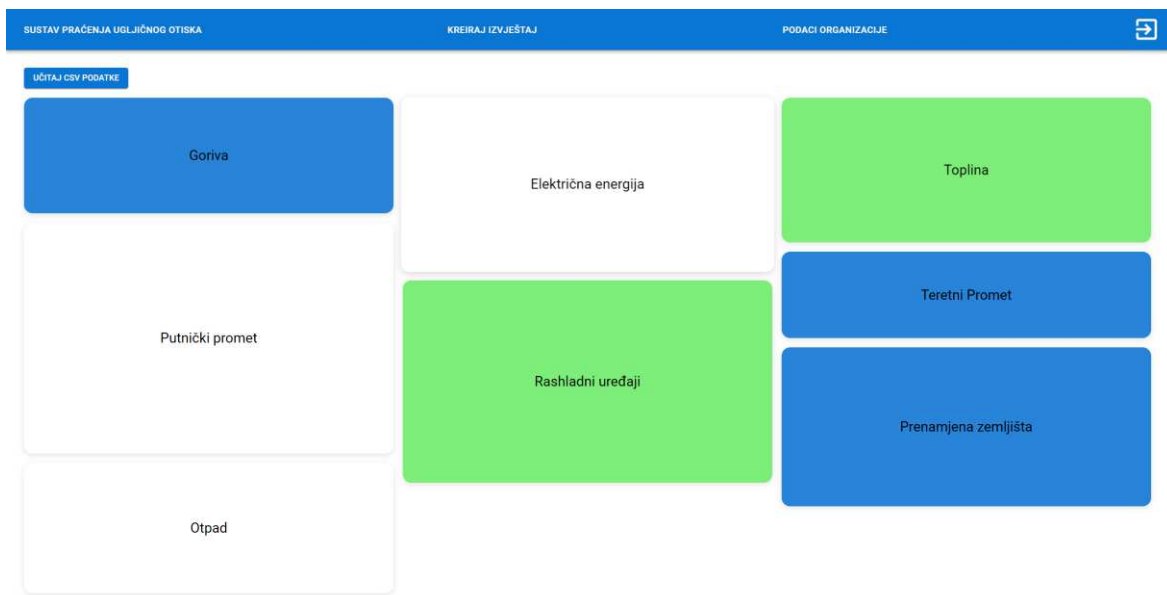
SUSTAV PRAĆENJA UGLJIČNOG OTISKA
KREIRAJ IZVJEŠTAJ
PODACI ORGANIZACIJE

UČITAJ CSV PODATKE

Goriva

Putnički promet

Otpad

Električna energija

Rashladni uređaji

Toplina

Teretni Promet

Prenamjena zemljišta